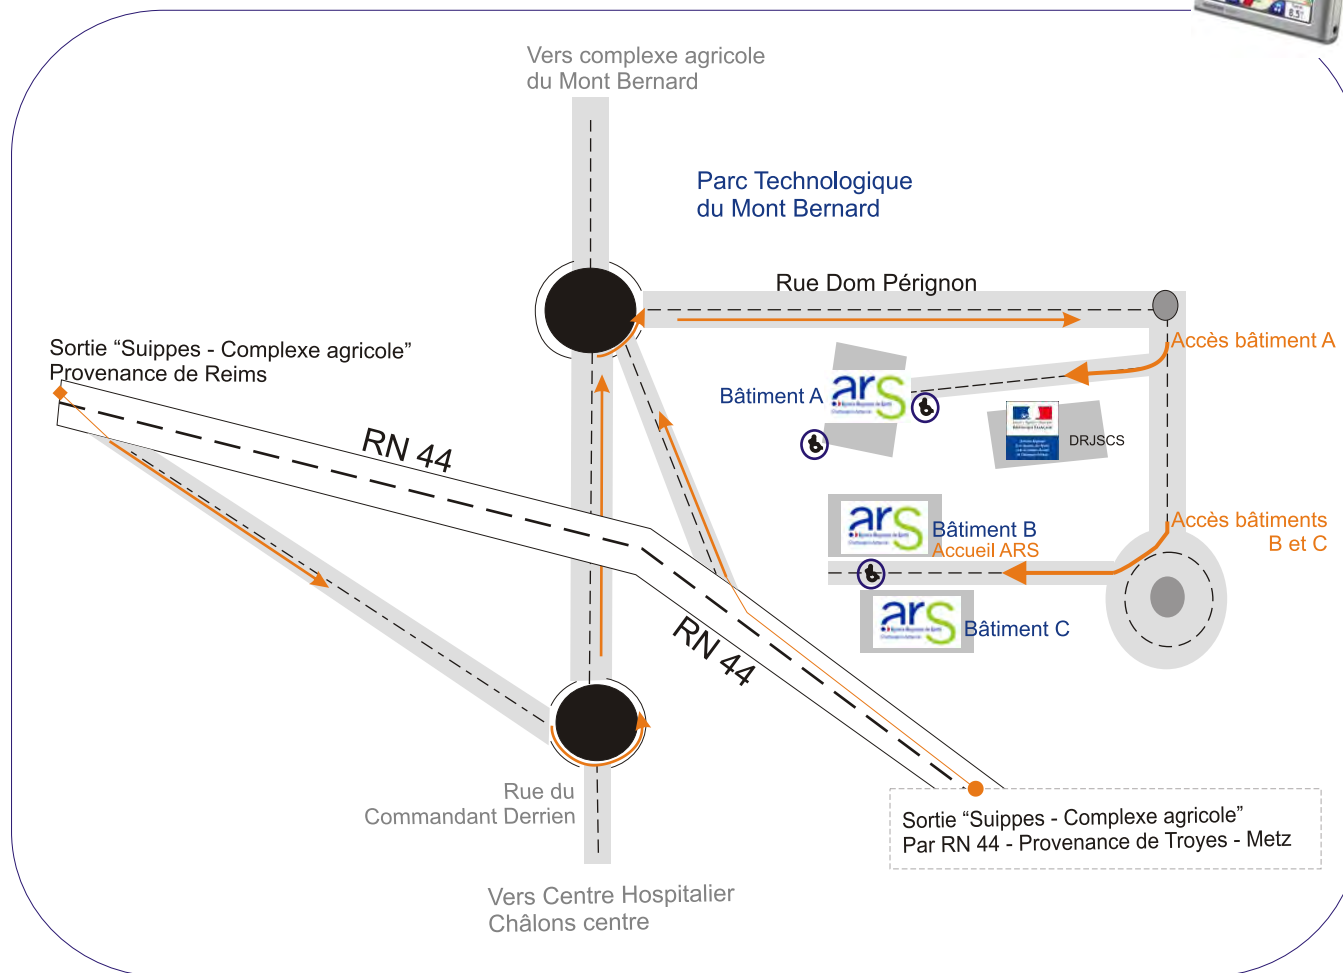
Vers complexe agricole
du Mont Bernard

Parc Technologique
du Mont Bernard

Rue Dom Pérignon

Accès bâtiment A

Sortie “Suippes - Complexe agricole”
Provenance de Reims

RN 44

Bâtiment A

ars

DRJSCS

ars

Bâtiment B
Accueil ARS

Accès bâtiments
B et C

ars

Bâtiment C

RN 44

Rue du
Commandant Derrien

Sortie “Suippes - Complexe agricole”
Par RN 44 - Provenance de Troyes - Metz

Vers Centre Hospitalier
Châlons centre